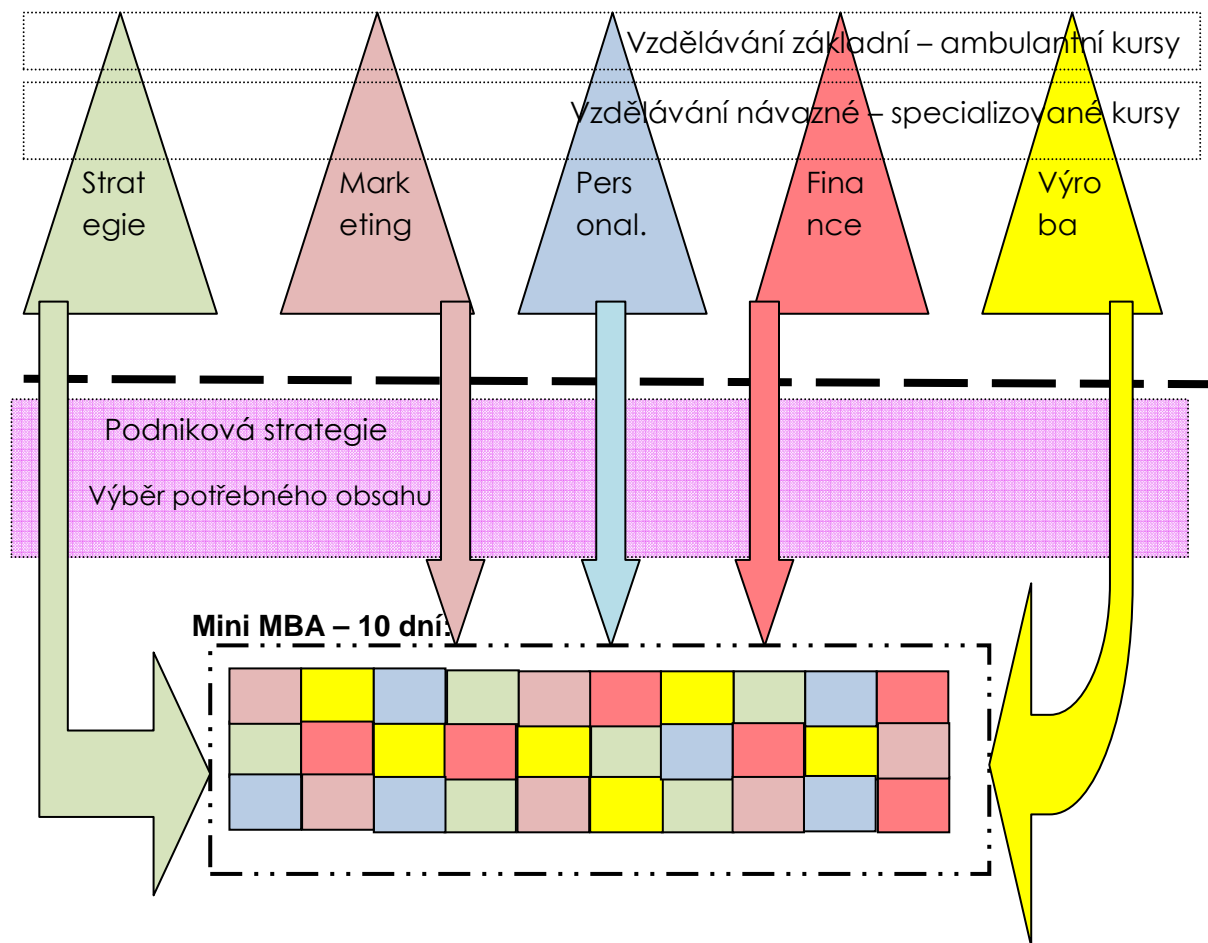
Vzdělávání základní – ambulantní kursy

Vzdělávání návazné – specializované kursy

Strat egie

Mark eting

Pers onal.

Fina nce

Výro ba

Podniková strategie

Výběr potřebného obsahu

Mini MBA – 10 dní: